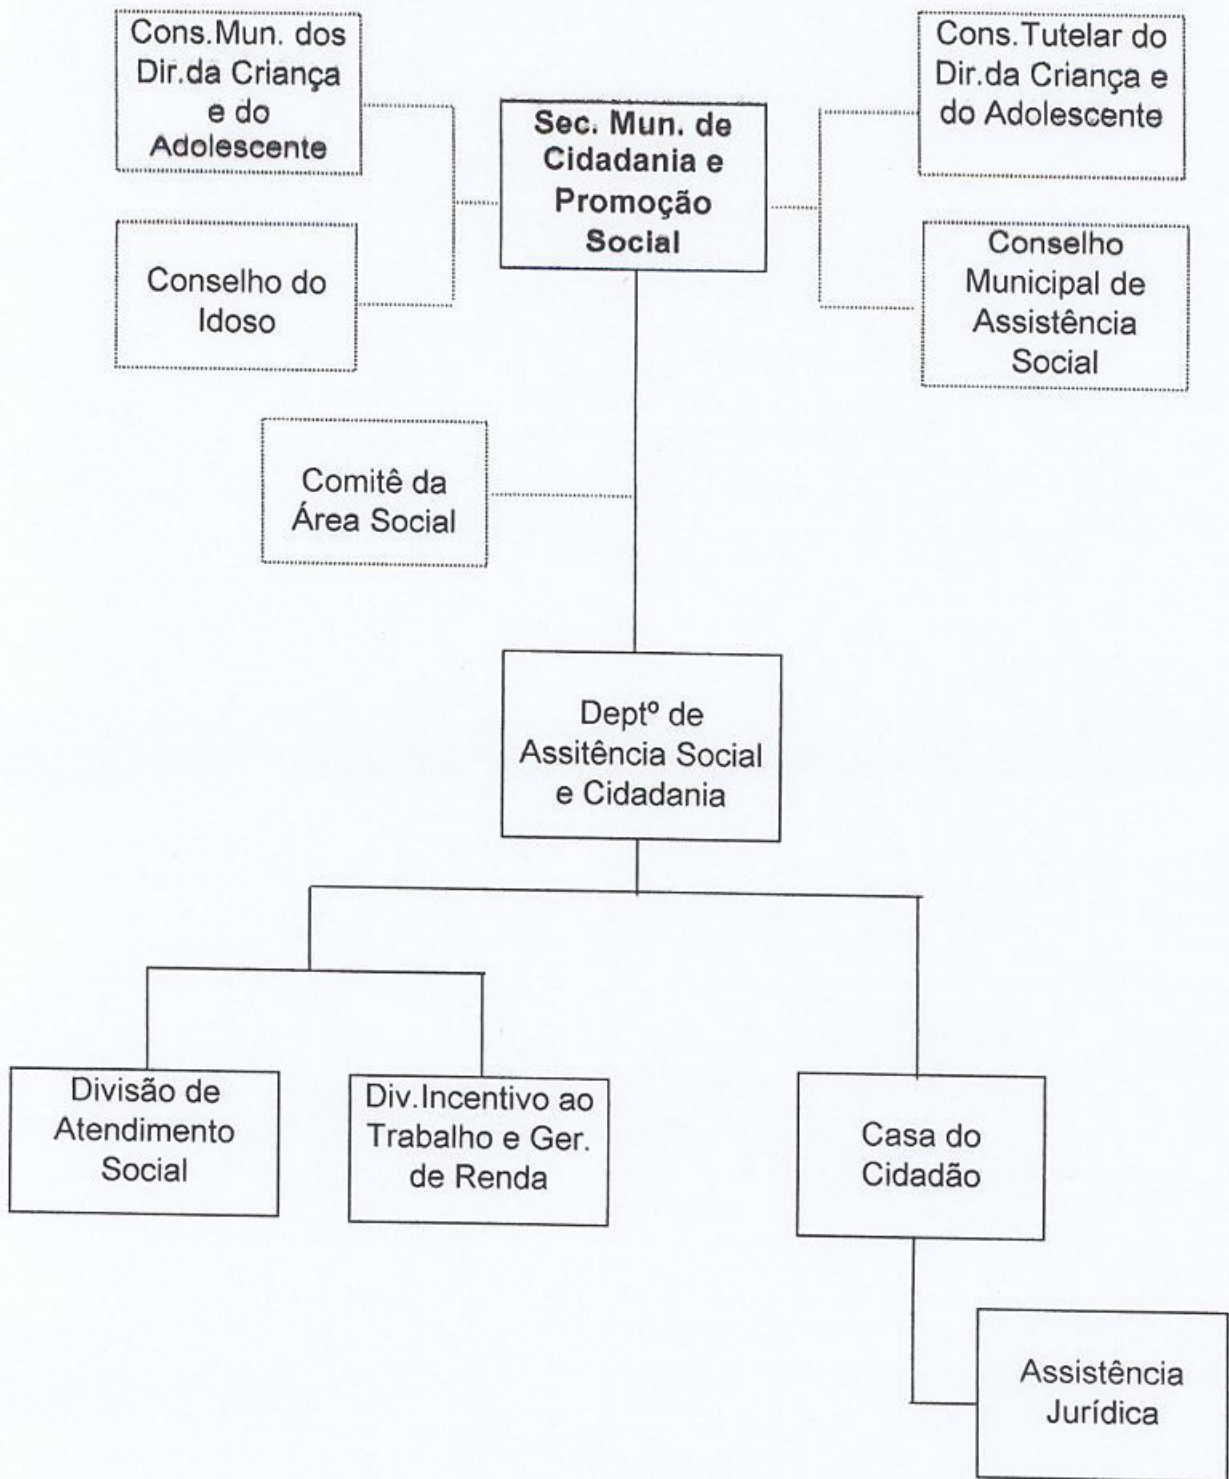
Cons.Mun. dos Dir.da Criança e do Adolescente

Sec. Mun. de Cidadania e Promoção Social

Cons.Tutelar do Dir.da Criança e do Adolescente

Conselho do Idoso

Conselho Municipal de Assistência Social

Comitê da Área Social

Deptº de Assitência Social e Cidadania

Divisão de Atendimento Social

Div.Incentivo ao Trabalho e Ger. de Renda

Casa do Cidadão

Assistência Jurídica